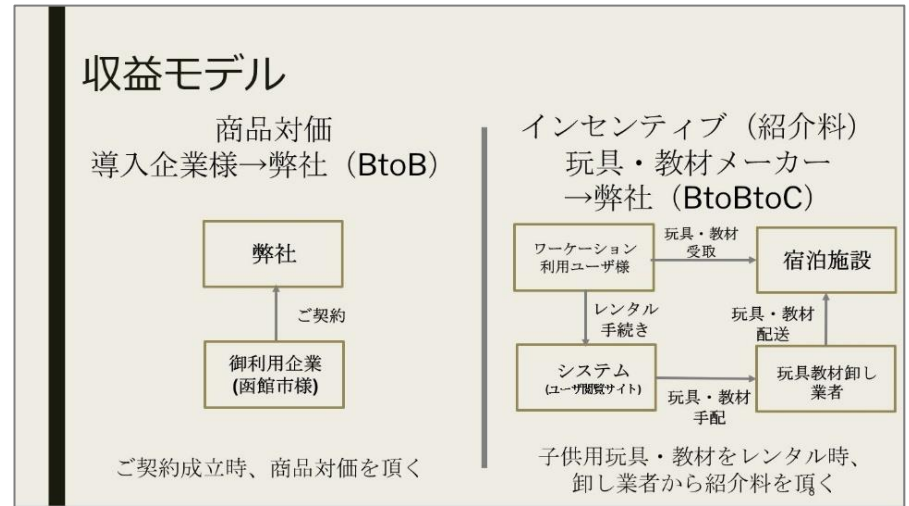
収益モデル

商品対価
導入企業様→弊社（BtoB）

弊社

ご契約

御利用企業
(函館市様)

ご契約成立時、商品対価を頂く

インセンティブ（紹介料）
玩具・教材メーカー
→弊社（BtoBtoC）

ワーケーション
利用ユーザ様

玩具・教材
受取

宿泊施設

レンタル
手続き

玩具・教材
配送

システム
(ユーザ閲覧サイト)

玩具・教材
手配

玩具教材卸し
業者

子供用玩具・教材をレンタル時、
卸し業者から紹介料を頂く